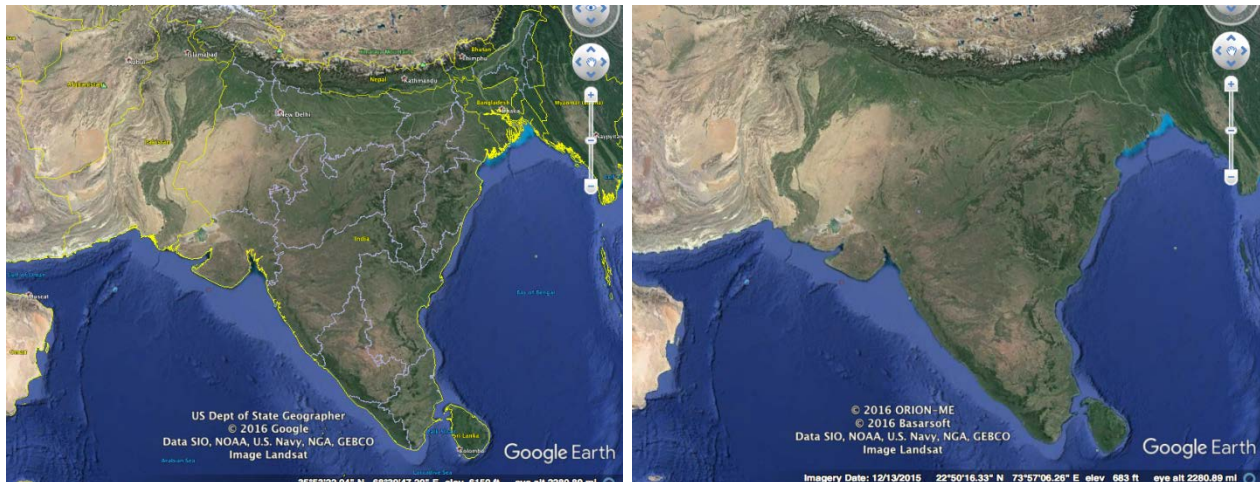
Islamabad
Kabul
Afghanistan
Pakistan
Nepal
Kathmandu
Bhutan
Thimphu
Bangladesh
Dhaka
Myanmar (Burma)
Naypyitaw
New Delhi
India
Bay of Bengal
Muscat
Oman
Sri Lanka
Colombo
Arabian Sea
US Dept of State Geographer
© 2016 Google
Data SIO, NOAA, U.S. Navy, NGA, GEBCO
Image Landsat
Google Earth
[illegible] N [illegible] E elev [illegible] ft eye alt 2280.89 mi

© 2016 ORION-ME
© 2016 Basarsoft
Data SIO, NOAA, U.S. Navy, NGA, GEBCO
Image Landsat
Google Earth
Imagery Date: 12/13/2015 22°50'16.33" N 73°57'06.26" E elev 683 ft eye alt 2280.89 mi